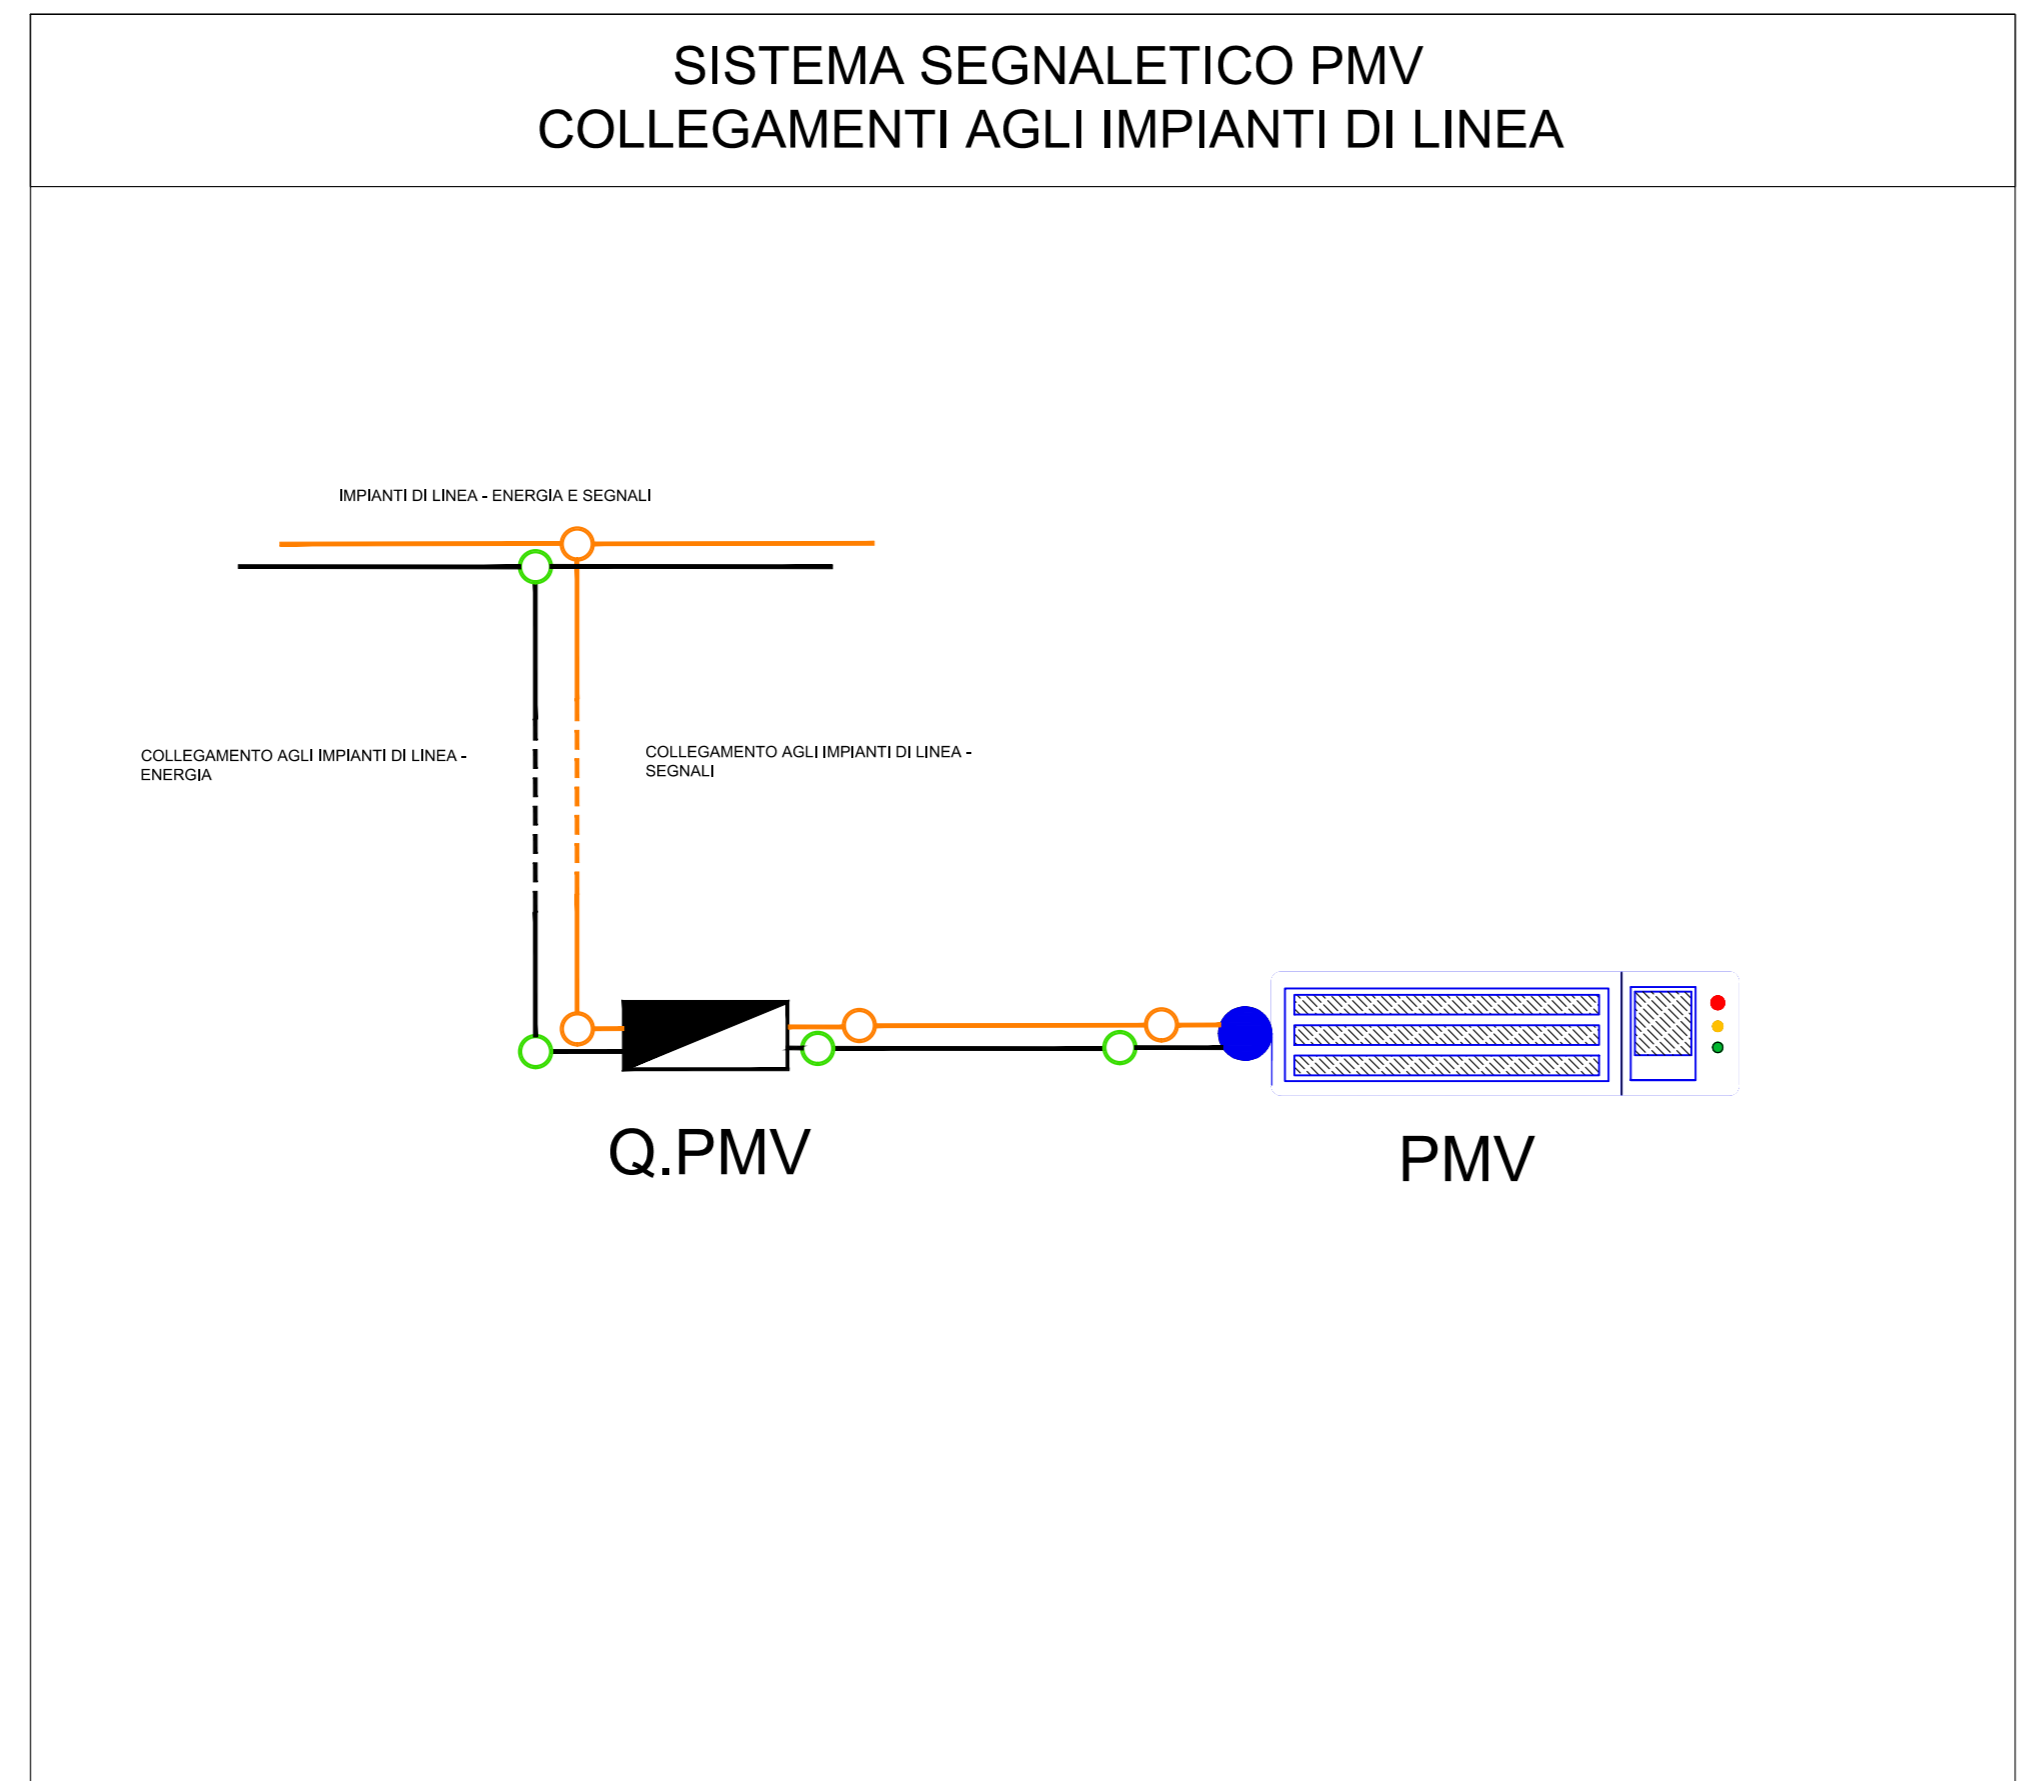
SISTEMA SEGNALETICO PMV
COLLEGAMENTI AGLI IMPIANTI DI LINEA

IMPIANTI DI LINEA - ENERGIA E SEGNALI

COLLEGAMENTO AGLI IMPIANTI DI LINEA - ENERGIA

COLLEGAMENTO AGLI IMPIANTI DI LINEA - SEGNALI

Q.PMV

PMV